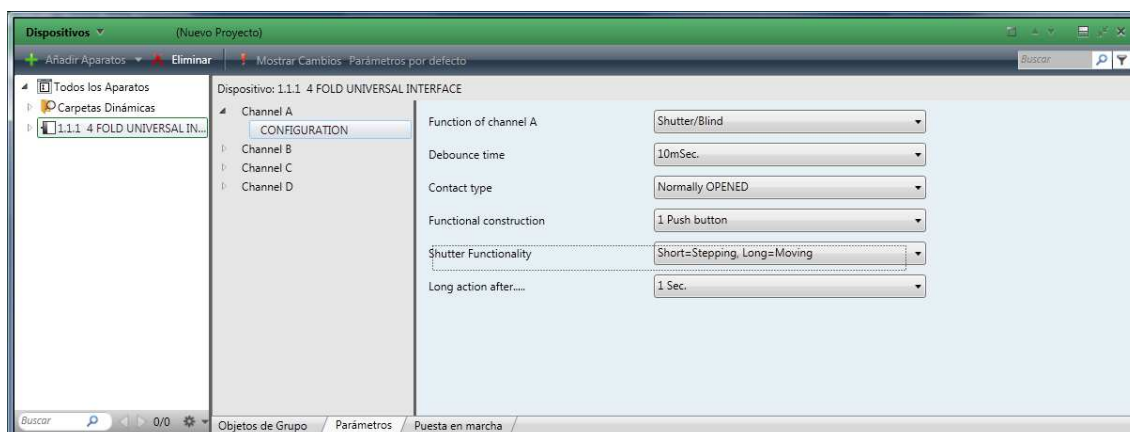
Dispositivos (Nuevo Proyecto)

Añadir Aparatos Eliminar Mostrar Cambios Parámetros por defecto Buscar

Todos los Aparatos
Carpetas Dinámicas
1.1.1 4 FOLD UNIVERSAL IN...

Dispositivo: 1.1.1 4 FOLD UNIVERSAL INTERFACE

Channel A
CONFIGURATION
Channel B
Channel C
Channel D

| | |
|---|---|
| Function of channel A | Shutter/Blind |
| Debounce time | 10mSec. |
| Contact type | Normally OPENED |
| Functional construction | 1 Push button |
| Shutter Functionality | Short=Stepping, Long=Moving |
| Long action after..... | 1 Sec. |

Buscar 0/0

Objetos de Grupo Parámetros Puesta en marcha